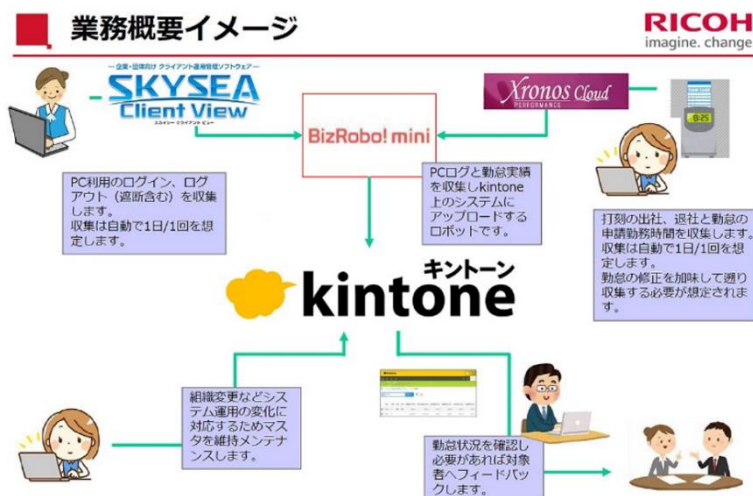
業務概要イメージ

RICOH
imagine. change

—企業・団体向け クライアント運用管理ソフトウェア—
SKYSEA
Client View
スカイシー クライアント ビュー

Xronos Cloud
PERFORMANCE

BizRobo! mini

8:25

PC利用のログイン、ログアウト（遮断含む）を収集します。
収集は自動で1日/1回を想定します。

PCログと勤怠実績を収集しkintone上のシステムにアップロードするロボットです。

打刻の出社、退社と勤怠の申請勤務時間を収集します。
収集は自動で1日/1回を想定します。
勤怠の修正を加味して遡り収集する必要が想定されます。

キントーン
kintone

組織変更などシステム運用の変化に対応するためマスタを維持メンテナンスします。

勤怠状況を確認し必要があれば対象者へフィードバックします。